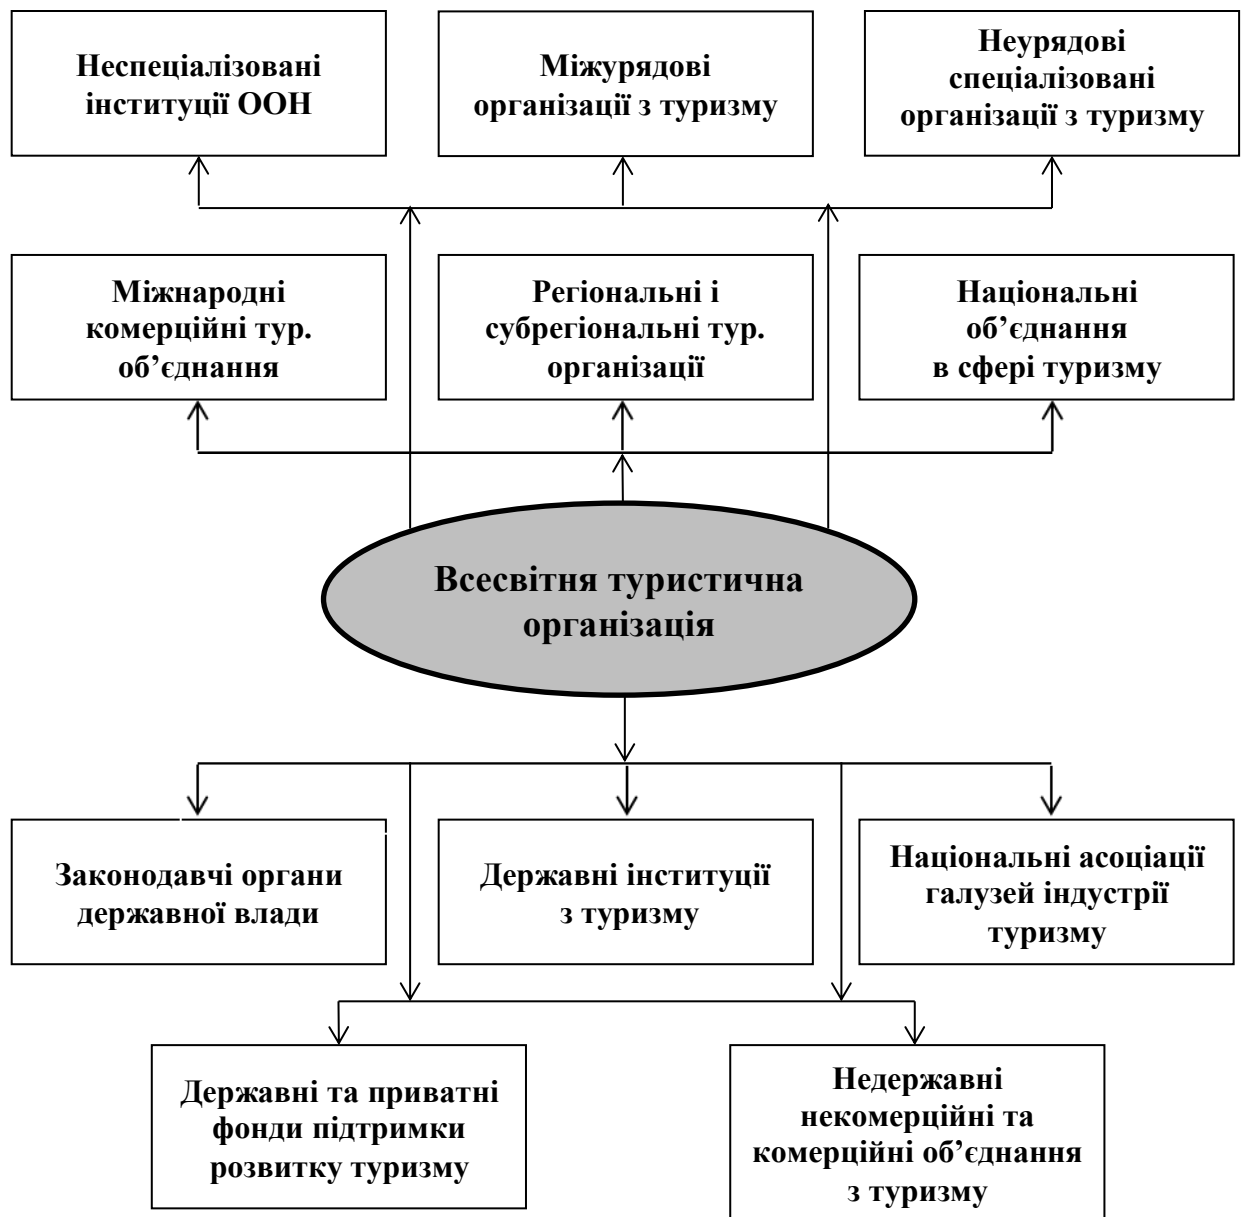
Неспеціалізовані інституції ООН

Міжурядові організації з туризму

Неурядові спеціалізовані організації з туризму

Міжнародні комерційні тур. об’єднання

Регіональні і субрегіональні тур. організації

Національні об’єднання в сфері туризму

Всесвітня туристична організація

Законодавчі органи державної влади

Державні інституції з туризму

Національні асоціації галузей індустрії туризму

Державні та приватні фонди підтримки розвитку туризму

Недержавні некомерційні та комерційні об’єднання з туризму